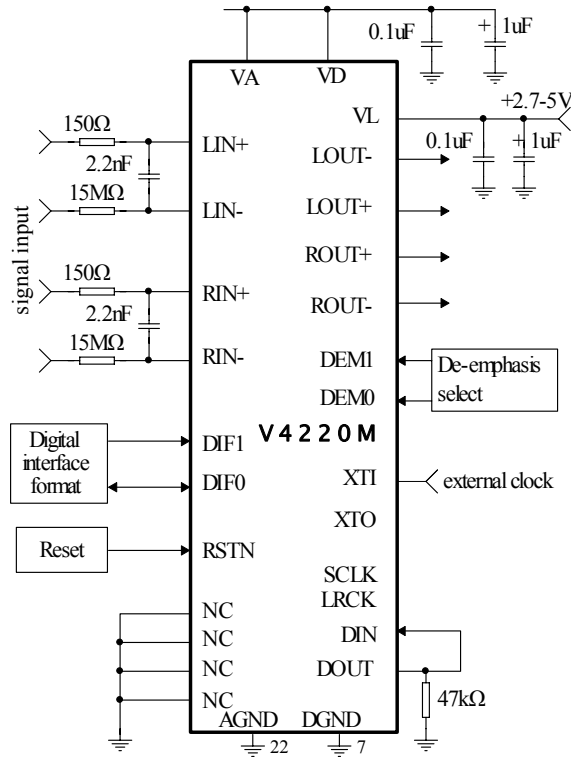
0.1uF
+ 1uF
VA
VD
VL
+2.7-5V
0.1uF
+ 1uF
150Ω
LIN+
LOUT-
2.2nF
15MΩ
LIN-
LOUT+
ROUT+
signal input
150Ω
RIN+
ROUT-
2.2nF
15MΩ
RIN-
DEM1
De-emphasis select
DEM0
Digital interface format
DIF1
V4220M
DIF0
XTI
external clock
XTO
Reset
RSTN
SCLK
LRCK
NC
DIN
NC
NC
DOUT
NC
47kΩ
AGND
DGND
22
7